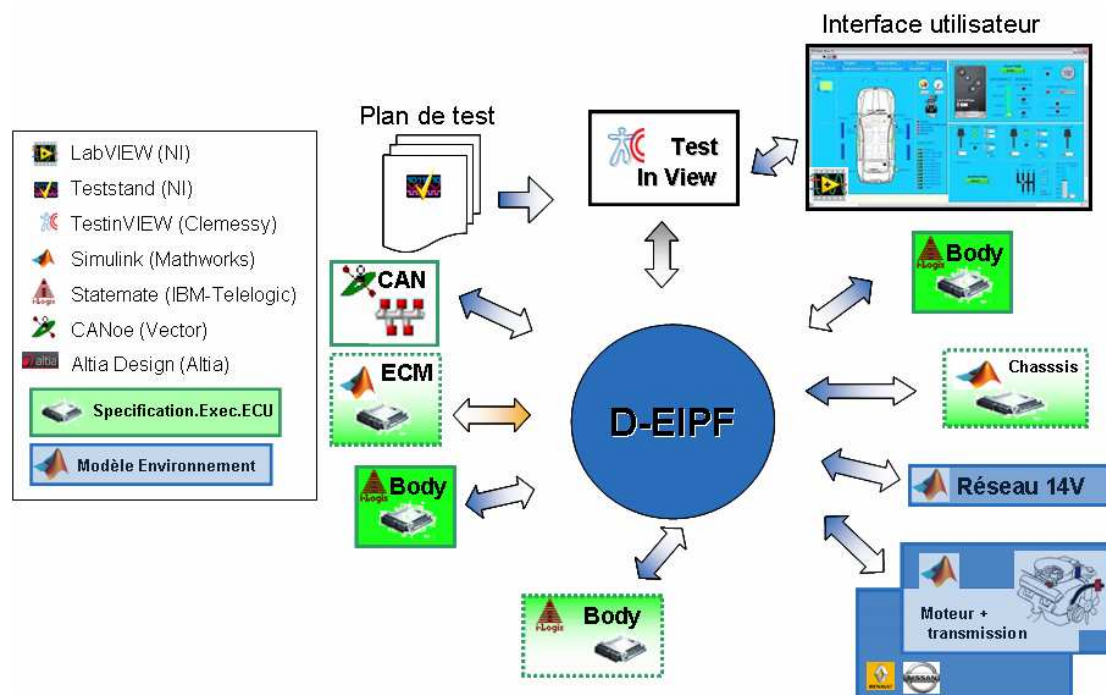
LabVIEW (NI)
Teststand (NI)
TestinVIEW (Clemessy)
Simulink (Mathworks)
Statemate (IBM-Telelogic)
CANoe (Vector)
altia Altia Design (Altia)
Specification.Exec.ECU
Modèle Environnement

Plan de test

Test In View

Interface utilisateur

CAN
ECM
Body
Body
Body
Chasssis
Réseau 14V
Moteur + transmission

D-EIPF